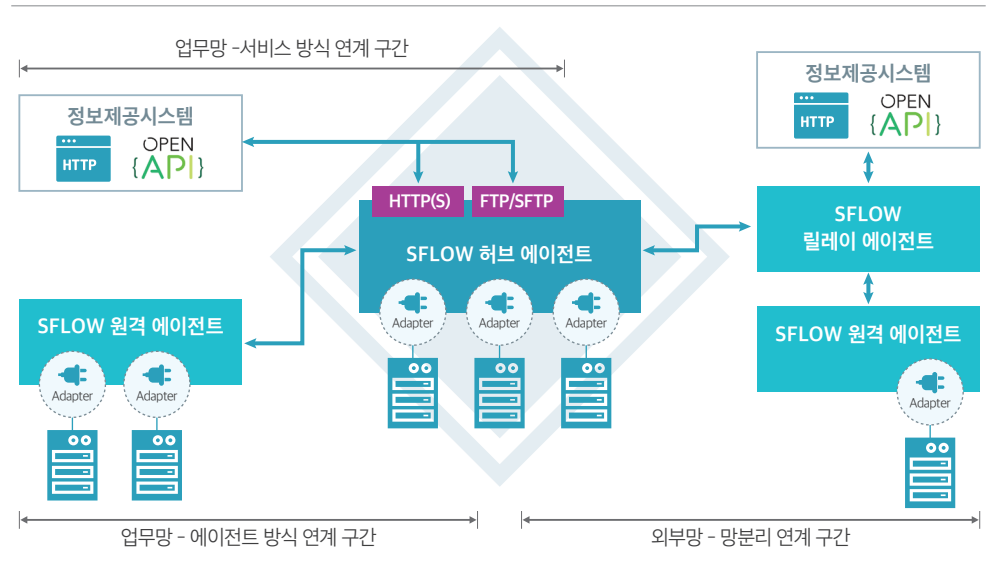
업무망 -서비스 방식 연계 구간

정보제공시스템

HTTP

OPEN
{API}

HTTP(S)

FTP/SFTP

SFLOW 허브 에이전트

Adapter

Adapter

Adapter

SFLOW 원격 에이전트

Adapter

Adapter

정보제공시스템

HTTP

OPEN
{API}

SFLOW
릴레이 에이전트

SFLOW 원격 에이전트

Adapter

업무망 - 에이전트 방식 연계 구간

외부망 - 망분리 연계 구간